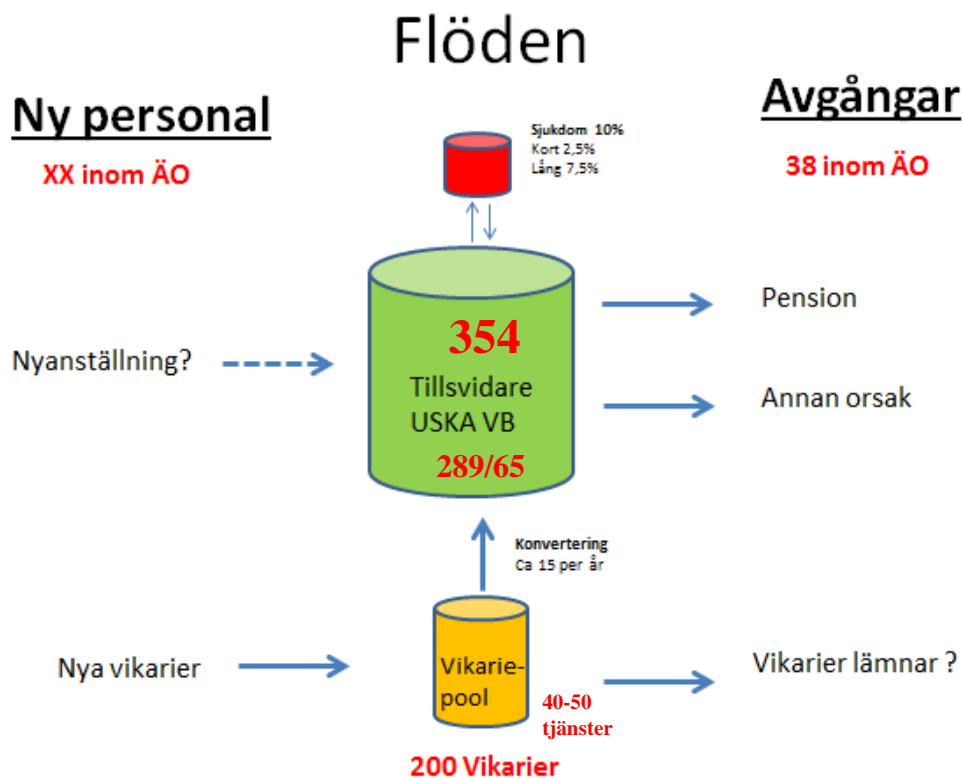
Flöden

Ny personal

XX inom ÄO

Avgångar

38 inom ÄO

Sjukdom 10%
Kort 2,5%
Lång 7,5%

354
Tillsvidare
USKA VB
289/65

Nyanställning?

Pension

Annan orsak

Konvertering
Ca 15 per år

Nya vikarier

Vikarie-
pool

40-50
tjänster

Vikarier lämnar ?

200 Vikarier